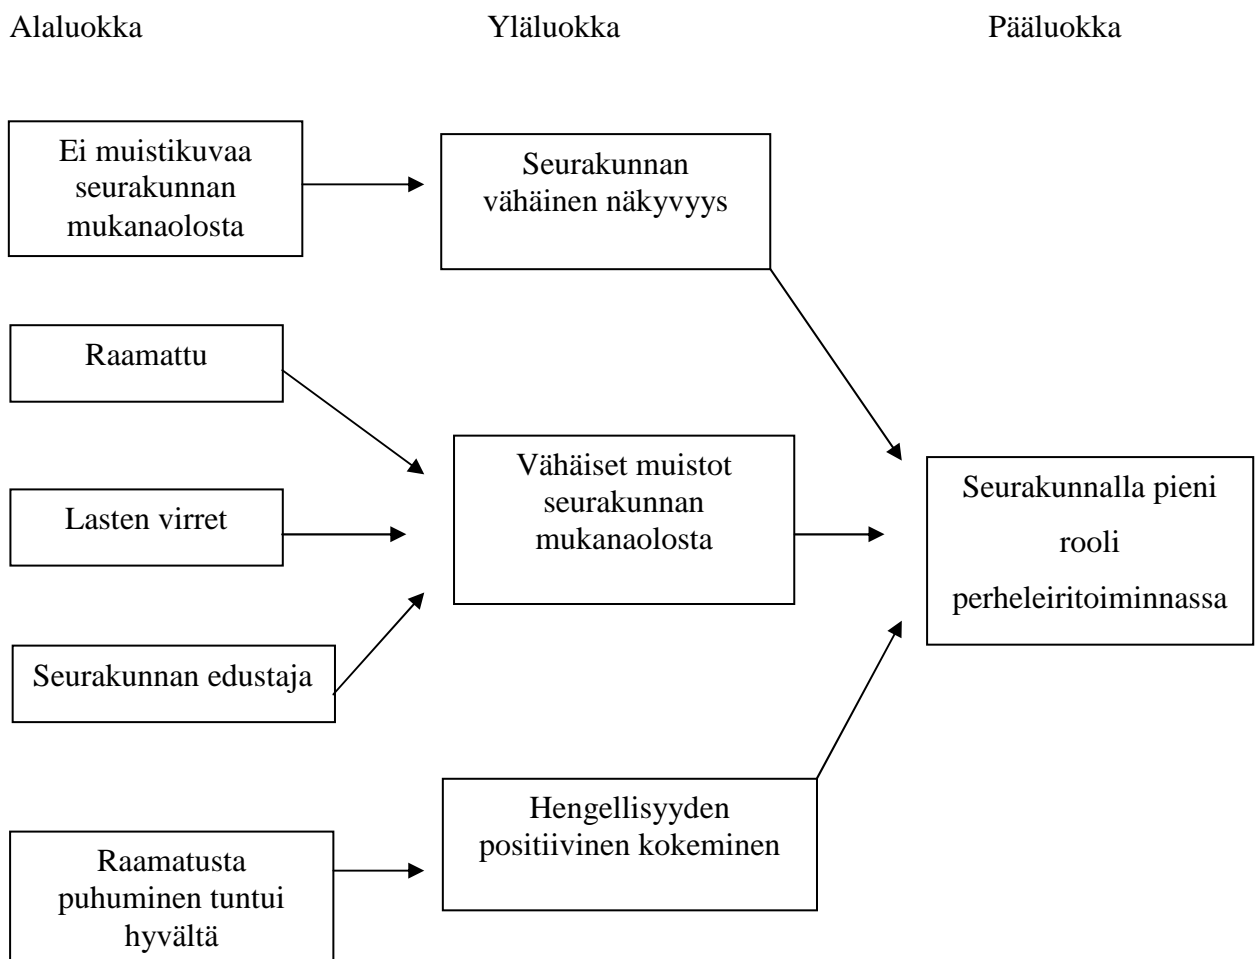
Alaluokka

Yläluokka

Pääluokka

Ei muistikuvaa seurakunnan mukanaolosta

Seurakunnan vähäinen näkyvyys

Raamattu

Lasten virret

Seurakunnan edustaja

Vähäiset muistot seurakunnan mukanaolosta

Seurakunnalla pieni rooli perheleiritoiminnassa

Raamatusta puhuminen tuntui hyvältä

Hengellisyyden positiivinen kokeminen